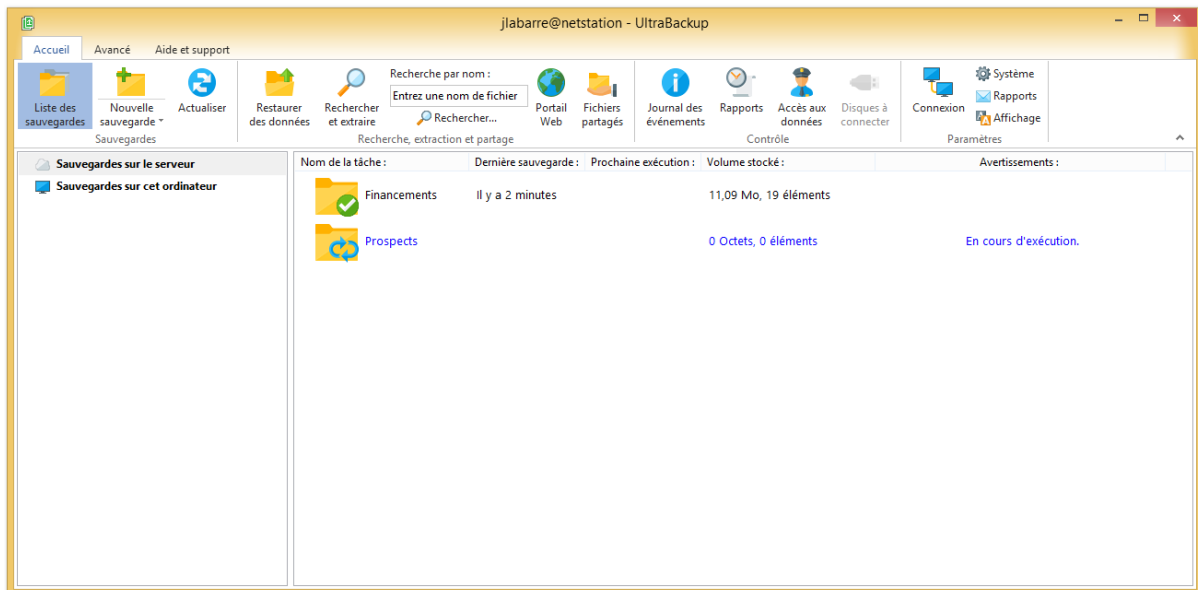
jlabarre@netstation - UltraBackup

Accueil Avancé Aide et support

Liste des sauvegardes
Nouvelle sauvegarde
Actualiser
Sauvegardes

Restaurer des données
Rechercher et extraire
Recherche par nom :
Entrez une nom de fichier
Rechercher...
Portail Web
Fichiers partagés
Recherche, extraction et partage

Journal des événements
Rapports
Accès aux données
Disques à connecter
Contrôle

Connexion
Système
Rapports
Affichage
Paramètres

Sauvegardes sur le serveur
Sauvegardes sur cet ordinateur

| Nom de la tâche : | Dernière sauvegarde : | Prochaine exécution : | Volume stocké : | Avertissements : |
|---|---|---|---|---|
| Financements | Il y a 2 minutes | | 11,09 Mo, 19 éléments | |
| Prospects | | | 0 Octets, 0 éléments | En cours d'exécution. |